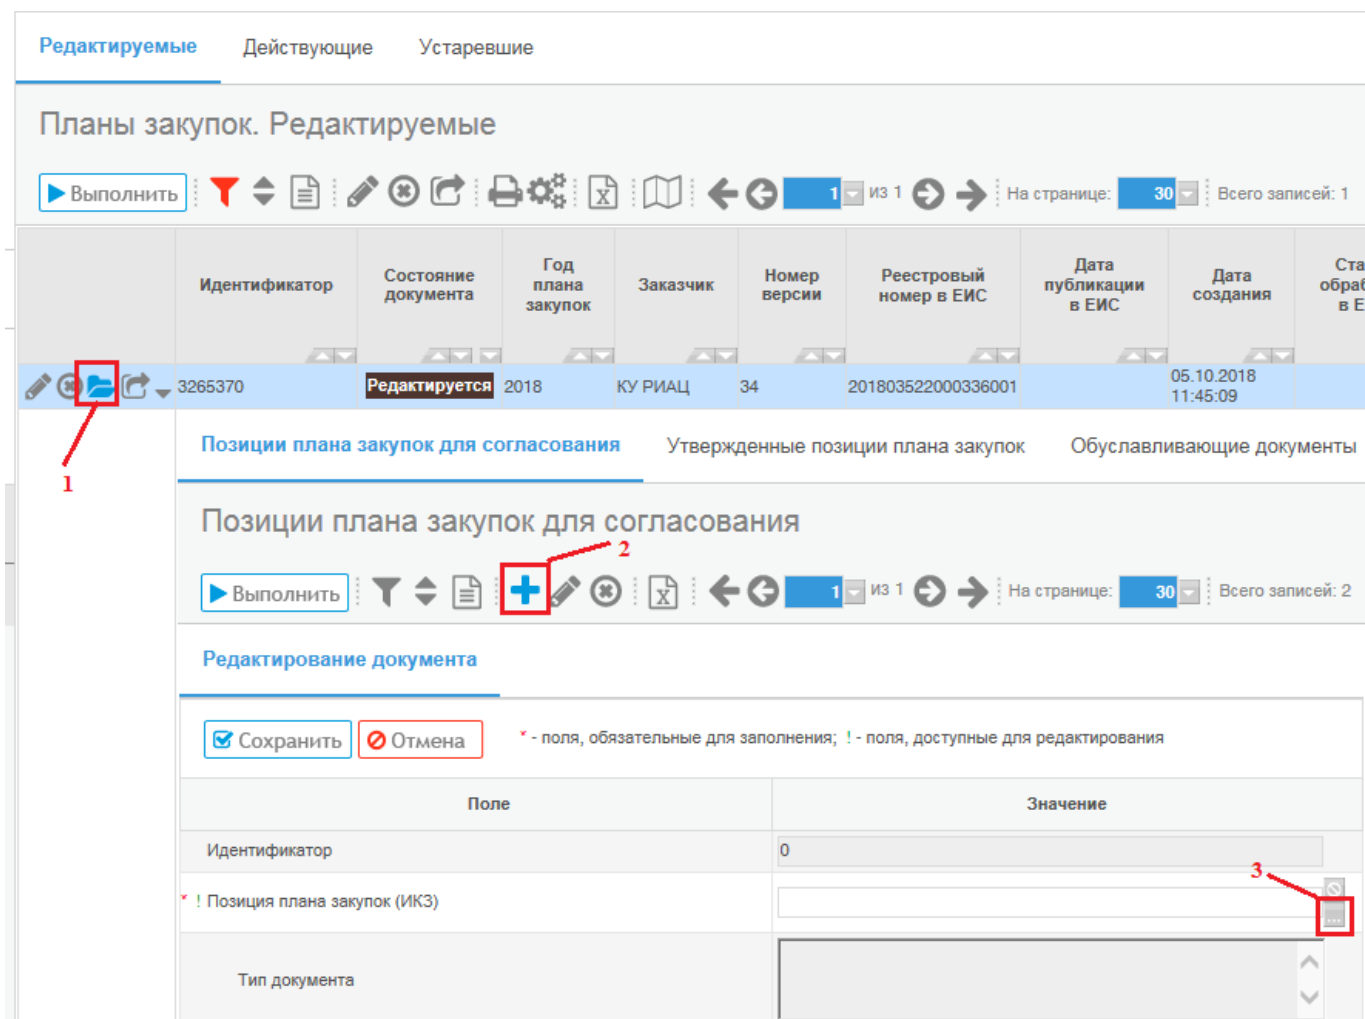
Редактируемые Действующие Устаревшие

Планы закупок. Редактируемые

Выполнить 1 из 1 На странице: 30 Всего записей: 1

| | Идентификатор | Состояние документа | Год плана закупок | Заказчик | Номер версии | Реестровый номер в ЕИС | Дата публикации в ЕИС | Дата создания | Ста обра в Е |
|---|---|---|---|---|---|---|---|---|---|
| | 3265370 | Редактируется | 2018 | КУ РИАЦ | 34 | 201803522000336001 | | 05.10.2018 11:45:09 | |

1

Позиции плана закупок для согласования Утвержденные позиции плана закупок Обуславливающие документы

Позиции плана закупок для согласования

2

Выполнить 1 из 1 На странице: 30 Всего записей: 2

Редактирование документа

Сохранить Отмена * - поля, обязательные для заполнения; ! - поля, доступные для редактирования

| Поле | Значение |
|---|---|
| Идентификатор | 0 |
| * ! Позиция плана закупок (ИКЗ) | |
| Тип документа | |

3